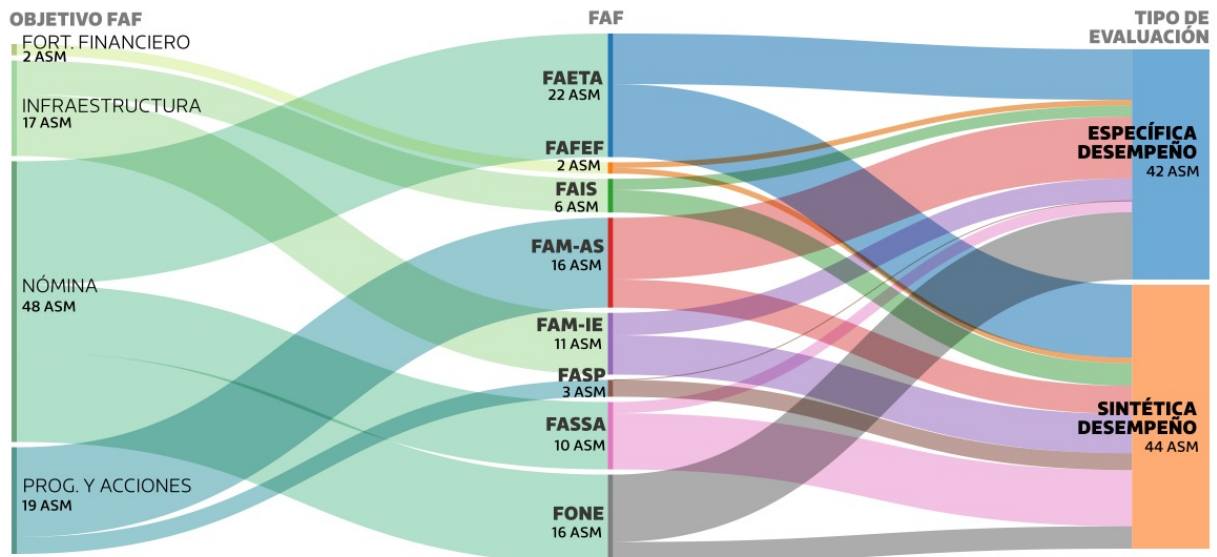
OBJETIVO FAF

FORT. FINANCIERO
2 ASM

INFRAESTRUCTURA
17 ASM

NÓMINA
48 ASM

PROG. Y ACCIONES
19 ASM

FAF

FAETA
22 ASM

FAFEF
2 ASM

FAIS
6 ASM

FAM-AS
16 ASM

FAM-IE
11 ASM

FASP
3 ASM

FASSA
10 ASM

FONE
16 ASM

TIPO DE EVALUACIÓN

ESPECÍFICA DESEMPEÑO
42 ASM

SINTÉTICA DESEMPEÑO
44 ASM